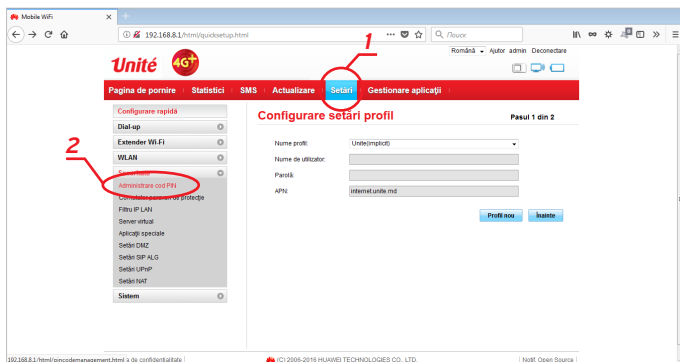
Mobile WiFi

192.168.8.1/html/quicksetup.html

Поиск

Română Ajutor admin Deconectare

Unité 4G+

Pagina de pornire | Statistici | SMS | Actualizare | Setări | Gestionare aplicații

1

2

Configurare rapidă

Dial-up

Extender Wi-Fi

WLAN

Securitate

Administrare cod PIN

Configurare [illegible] de protecție

Filtru IP LAN

Server virtual

Aplicații speciale

Setări DMZ

Setări SIP ALG

Setări UPnP

Setări NAT

Sistem

Configurare setări profil

Pasul 1 din 2

Nume profil: Unite(implicit)

Nume de utilizator:

Parolă:

APN: internet.unite.md

Profil nou | Înainte

192.168.8.1/html/pincodemanagement.html à de confidențialitate

(C) 2006-2016 HUAWEI TECHNOLOGIES CO., LTD.

Notif. Open Source